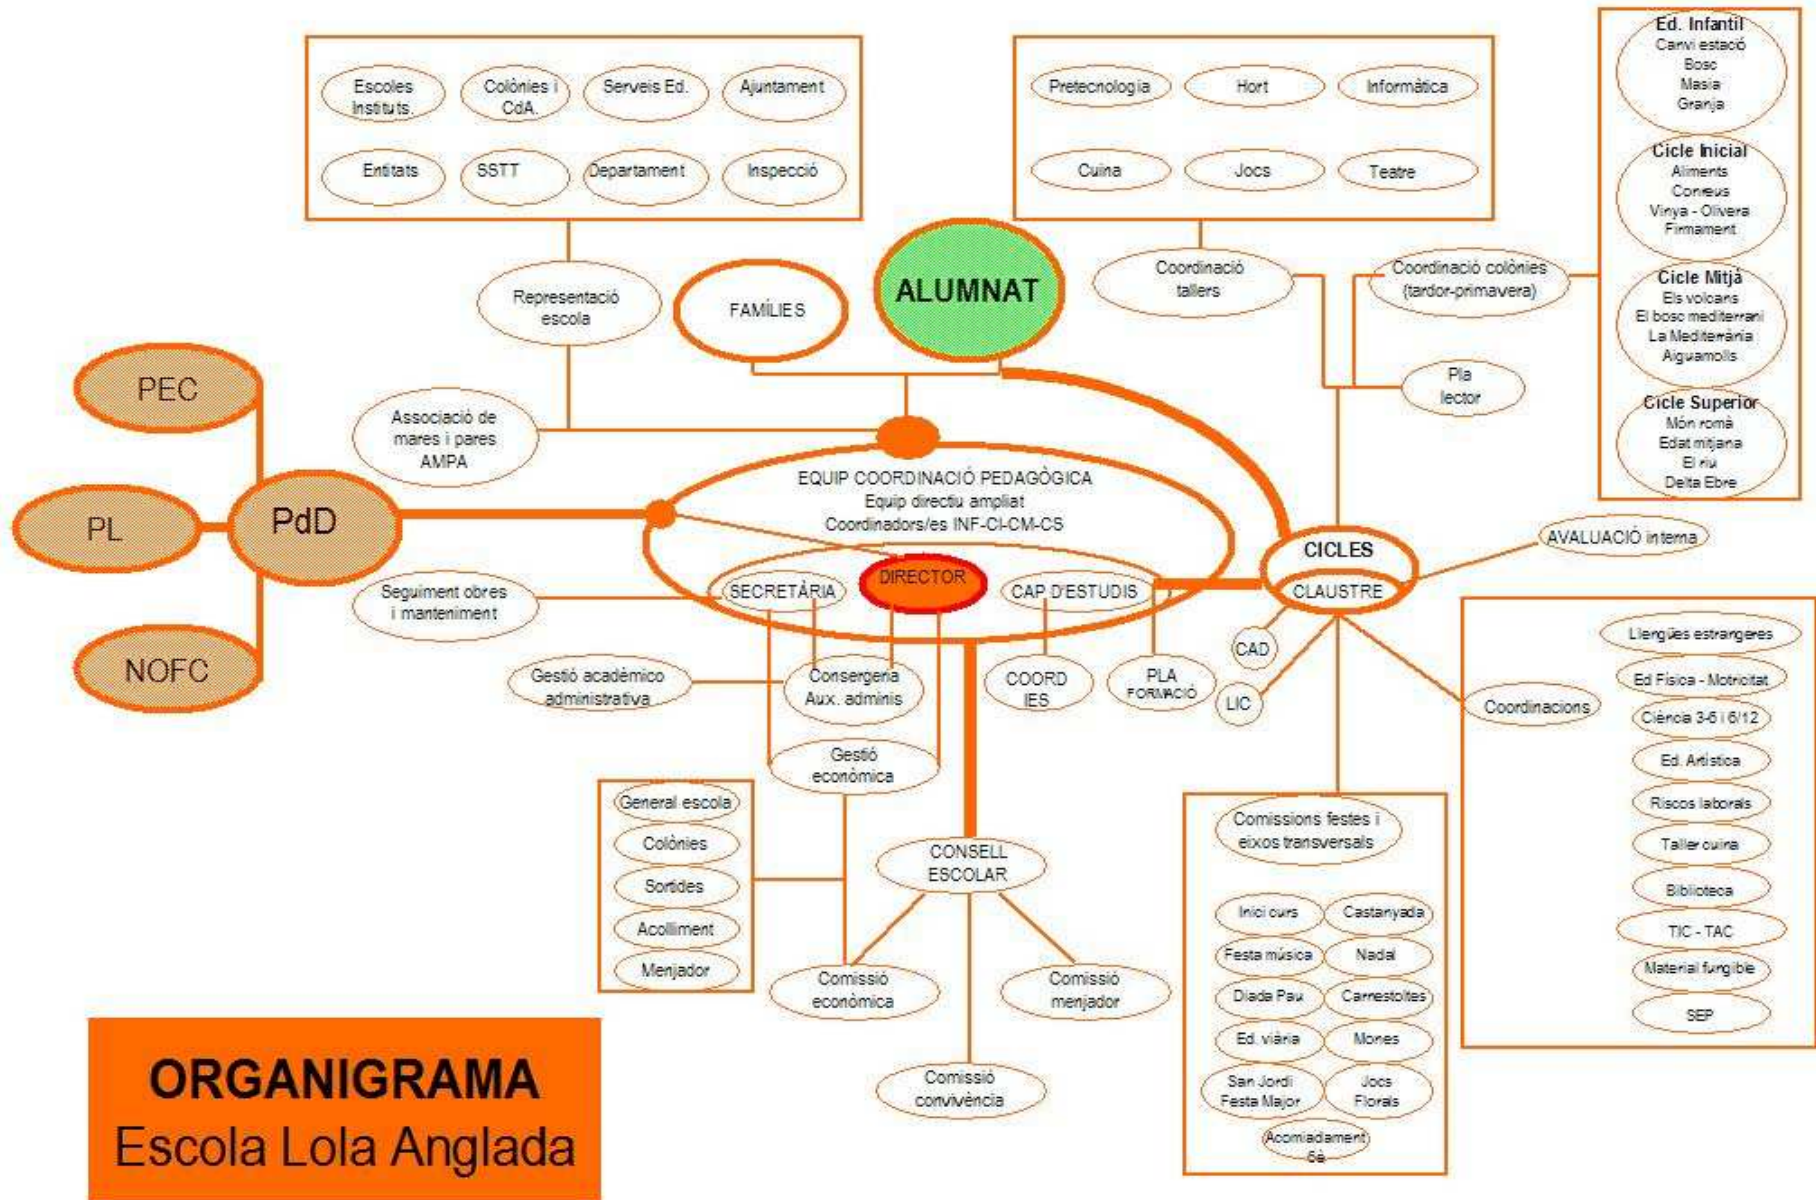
Escoles Instituts.

Colònies i CdA.

Serveis Ed.

Ajuntament

Entitats

SSTT

Departament

Inspecció

Pretecnologia

Hort

Informàtica

Cuina

Jocs

Teatre

Ed. Infantil
Canvi estació
Bosc
Masia
Granja

Cicle Inicial
Aliments
Correus
Vinya - Olivera
Firmament

Cicle Mitjà
Els volcans
El bosc mediterrani
La Mediterrània
Aiguamolls

Cicle Superior
Món romà
Edat mitjana
El riu
Delta Ebre

Coordinació tallers

Coordinació colònies (tardor-primavera)

Representació escola

FAMÍLIES

ALUMNAT

Pla lector

PEC

PL

PdD

NOFC

Associació de mares i pares AMPA

EQUIP COORDINACIÓ PEDAGÒGICA
Equip directiu ampliat
Coordinadors/es INF-CI-CM-CS

CICLES

CLAUSTRE

AVALUACIÓ interna

Seguiment obres i manteniment

SECRETÀRIA

DIRECTOR

CAP D'ESTUDIS

CAD

LIC

Gestió acadèmico administrativa

Consergeria Aux. adminis

COORD IES

PLA FORMACIÓ

Coordinacions

Llengües estrangeres

Ed Física - Motricitat

Ciència 3-6 i 6/12

Ed. Artística

Riscos laborals

Taller cuina

Biblioteca

TIC - TAC

Material fungible

SEP

Gestió econòmica

General escola

Colònies

Sortides

Acolliment

Menjador

CONSELL ESCOLAR

Comissió econòmica

Comissió menjador

Comissió convivència

Comissions festes i eixos transversals

Inici curs

Castanyada

Festa música

Nadal

Diada Pau

Carnestoltes

Ed. viària

Mones

Sant Jordi Festa Major

Jocs Florals

Acomiadament 6è

ORGANIGRAMA
Escola Lola Anglada